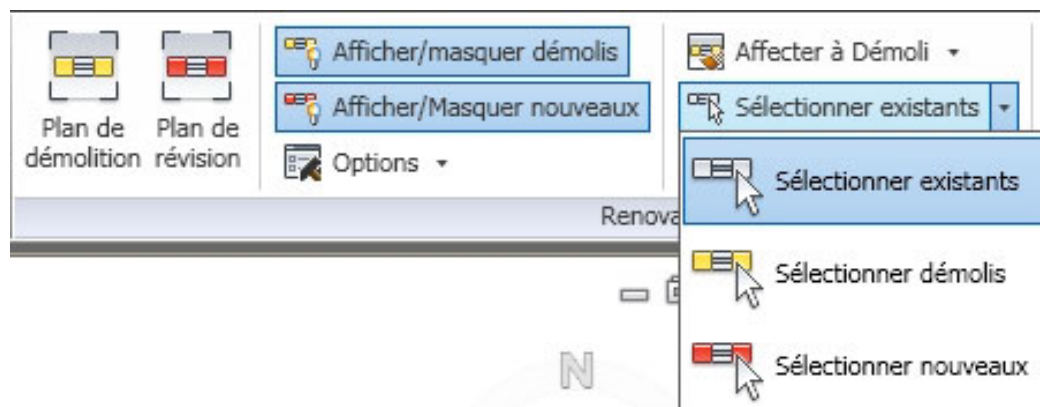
Plan de démolition

Plan de révision

Afficher/masquer démolis

Afficher/Masquer nouveaux

Options

Affecter à Démoli

Sélectionner existants

Renova

Sélectionner existants

Sélectionner démolis

Sélectionner nouveaux

N